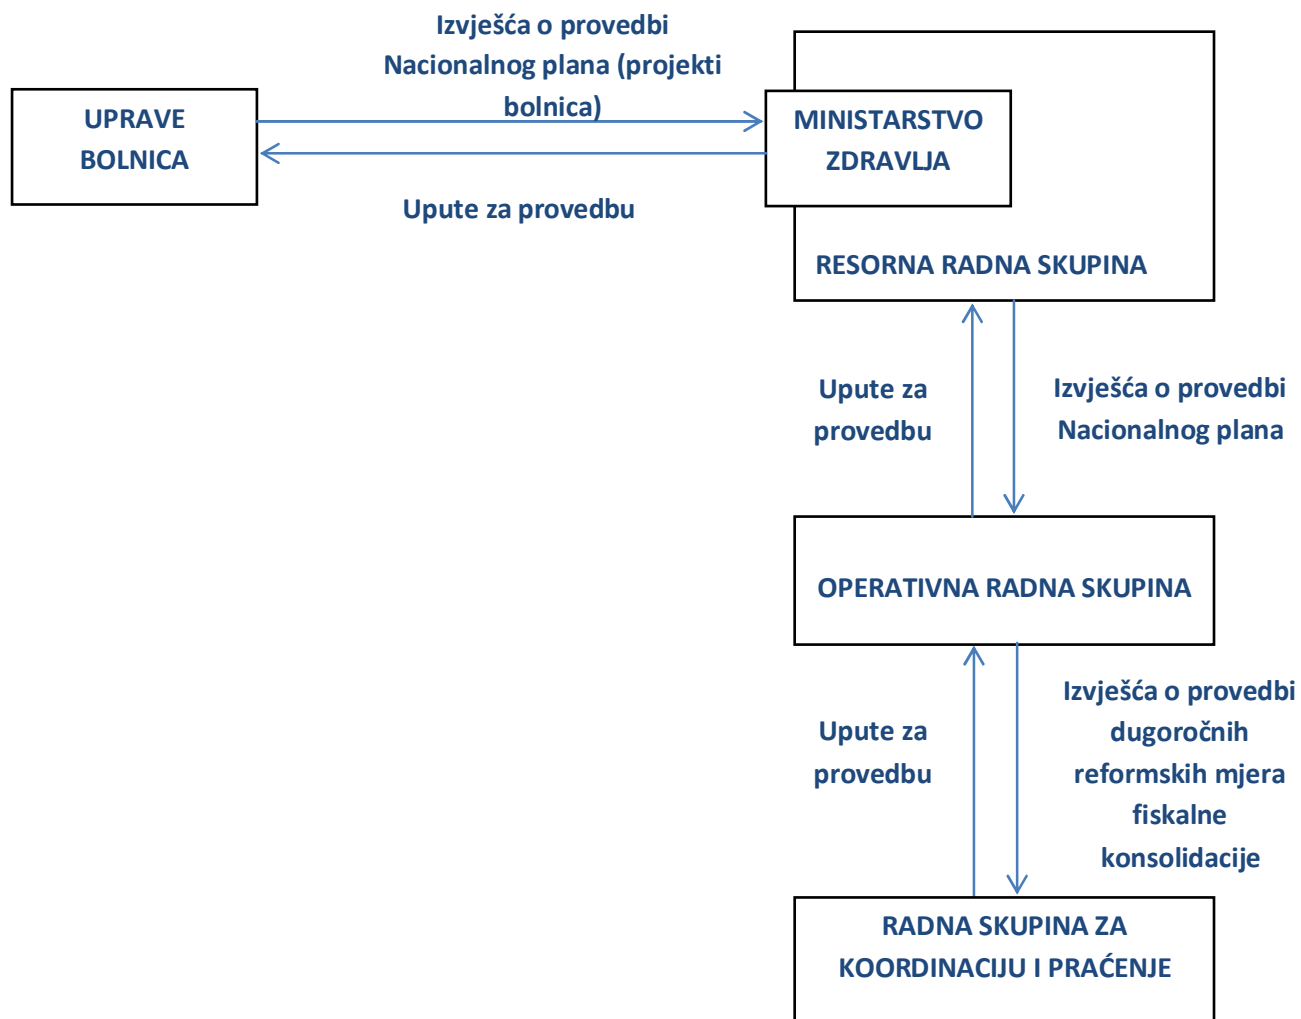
Izvješća o provedbi Nacionalnog plana (projekti bolnica)

UPRAVE BOLNICA

MINISTARSTVO ZDRAVLJA

Upute za provedbu

RESORNA RADNA SKUPINA

Upute za provedbu

Izvješća o provedbi Nacionalnog plana

OPERATIVNA RADNA SKUPINA

Upute za provedbu

Izvješća o provedbi dugoročnih reformskih mjera fiskalne konsolidacije

RADNA SKUPINA ZA KOORDINACIJU I PRAĆENJE